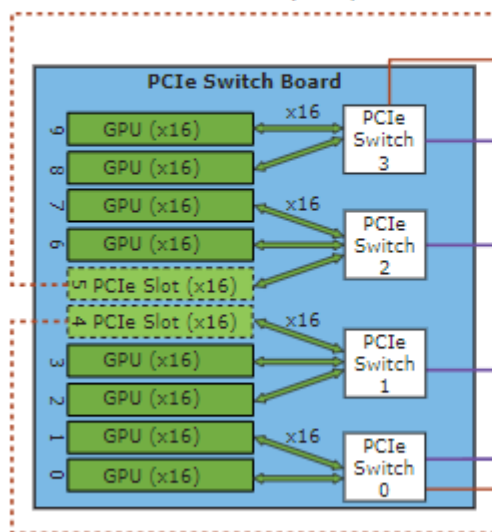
PCIe Switch Board

9 GPU (x16)
8 GPU (x16)
x16
PCIe Switch 3

7 GPU (x16)
6 GPU (x16)
x16
5 PCIe Slot (x16)
PCIe Switch 2

4 PCIe Slot (x16)
x16
3 GPU (x16)
2 GPU (x16)
PCIe Switch 1

1 GPU (x16)
0 GPU (x16)
x16
PCIe Switch 0